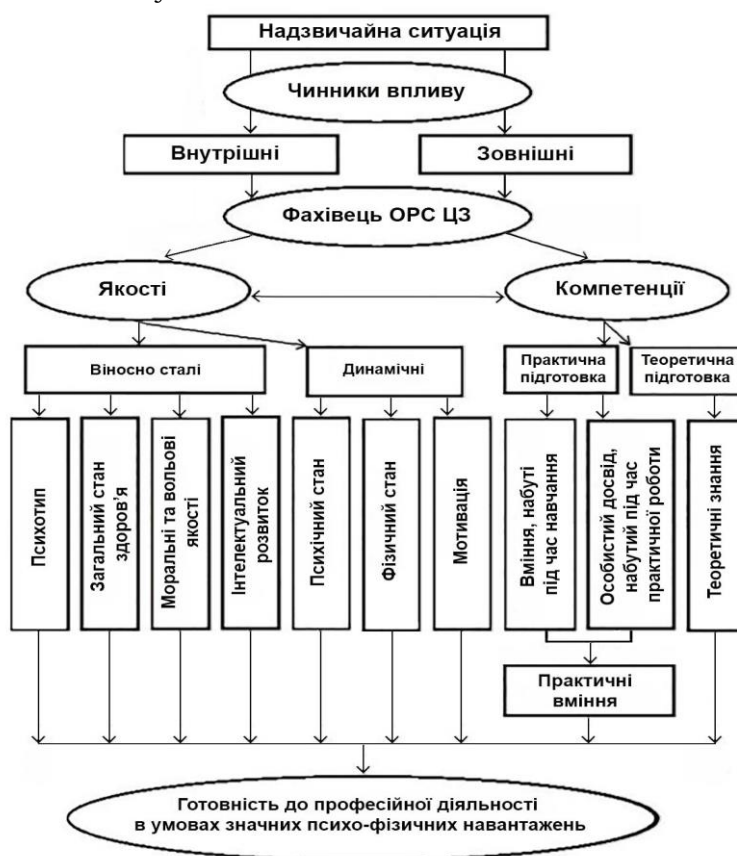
Надзвичайна ситуація

Чинники впливу

Внутрішні

Зовнішні

Фахівець ОРС ЦЗ

Якості

Компетенції

Віносно сталі

Динамічні

Практична підготовка

Теоретична підготовка

Психотип

Загальний стан здоров'я

Моральні та вольові якості

Інтелектуальний розвиток

Психічний стан

Фізичний стан

Мотивація

Вміння, набуті під час навчання

Особистий досвід, набутий під час практичної роботи

Теоретичні знання

Практичні вміння

Готовність до професійної діяльності в умовах значних психо-фізичних навантажень